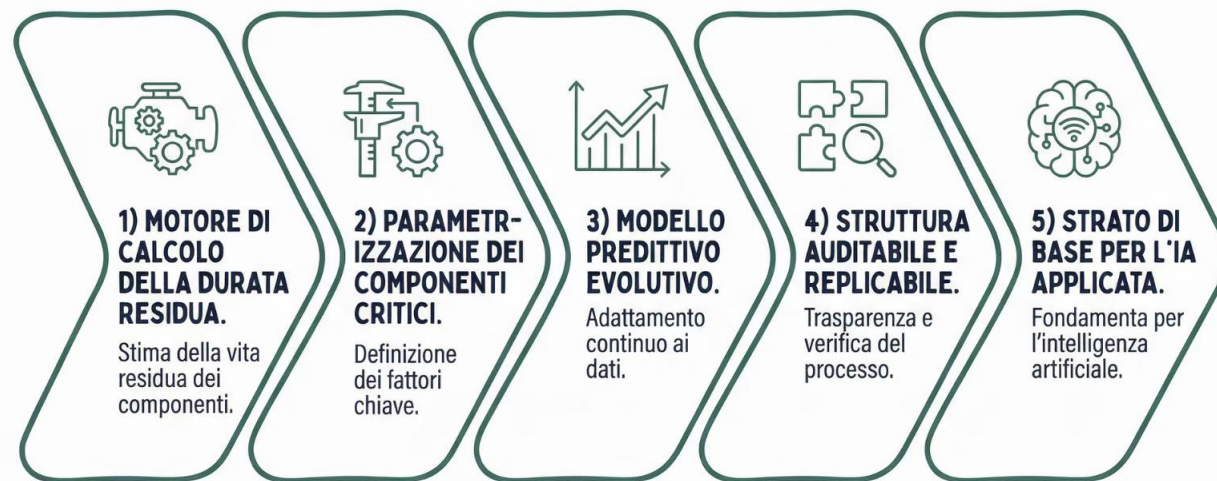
1) MOTORE DI CALCOLO DELLA DURATA RESIDUA.

Stima della vita residua dei componenti.

2) PARAMETRIZZAZIONE DEI COMPONENTI CRITICI.

Definizione dei fattori chiave.

3) MODELLO PREDITTIVO EVOLUTIVO.

Adattamento continuo ai dati.

4) STRUTTURA AUDITABILE E REPLICABILE.

Trasparenza e verifica del processo.

5) STRATO DI BASE PER L'IA APPLICATA.

Fondamenta per l'intelligenza artificiale.